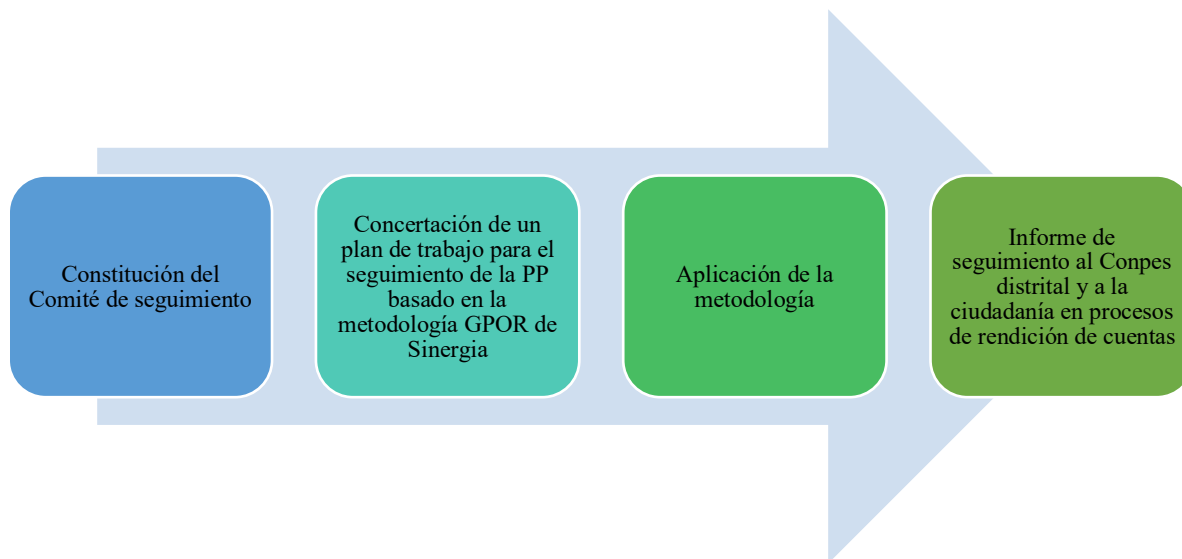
Constitución del Comité de seguimiento

Concertación de un plan de trabajo para el seguimiento de la PP basado en la metodología GPOR de Sinergia

Aplicación de la metodología

Informe de seguimiento al Conpes distrital y a la ciudadanía en procesos de rendición de cuentas